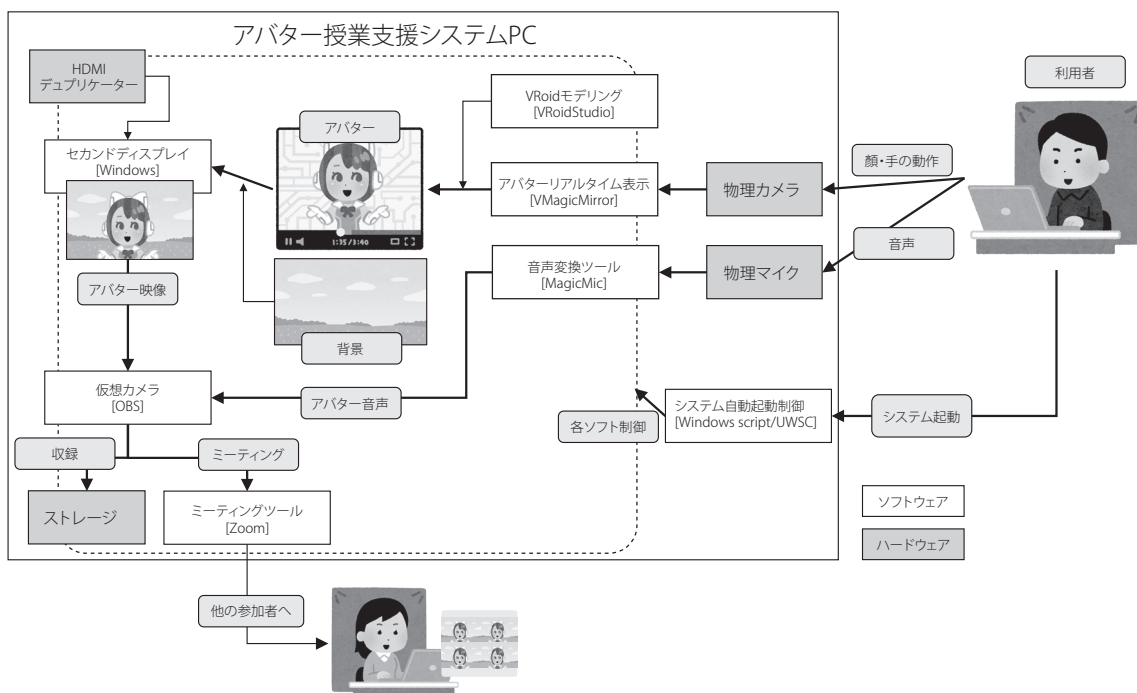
アバター授業支援システムPC

HDMI
デュプリケーター

セカンドディスプレイ
[Windows]

アバター

1:35 / 3:40

VRoidモデリング
[VRoidStudio]

アバターリアルタイム表示
[VMagicMirror]

物理カメラ

顔・手の動作

利用者

音声変換ツール
[MagicMic]

物理マイク

音声

アバター映像

背景

仮想カメラ
[OBS]

アバター音声

システム自動起動制御
[Windows script/UWSC]

システム起動

各ソフト制御

収録

ミーティング

ストレージ

ミーティングツール
[Zoom]

ソフトウェア

ハードウェア

他の参加者へ